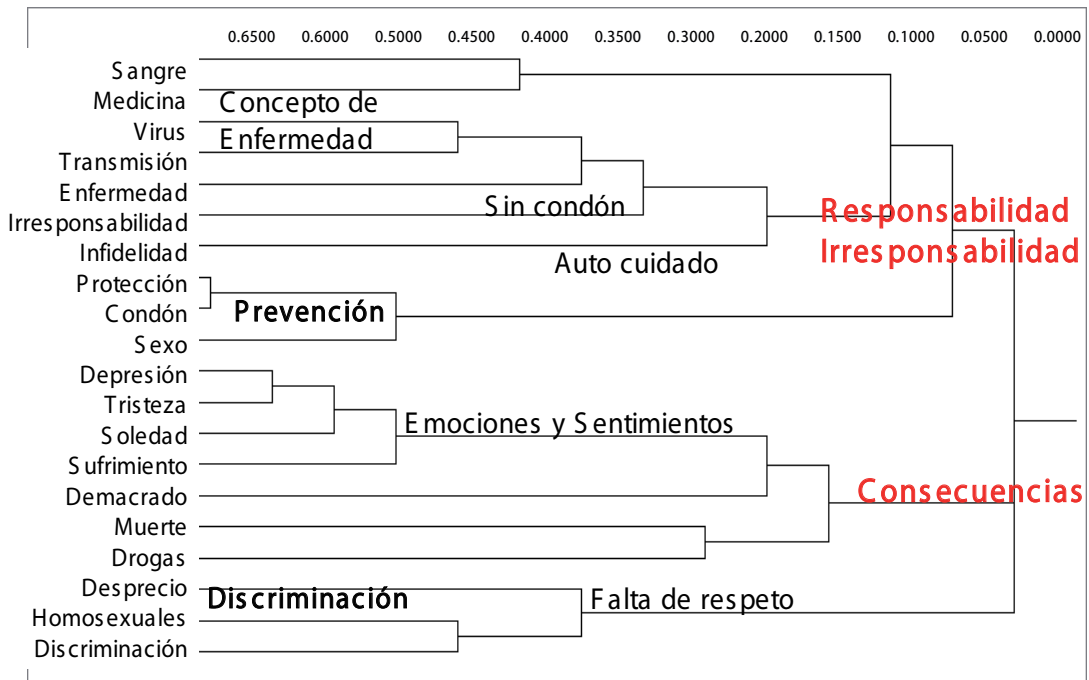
0.6500 0.6000 0.5000 0.4500 0.4000 0.3500 0.3000 0.2000 0.1500 0.1000 0.0500 0.0000

Sangre
Medicina
Virus
Transmisión
Enfermedad
Irresponsabilidad
Infidelidad
Protección
Condón
Sexo
Depresión
Tristeza
Soledad
Sufrimiento
Demacrado
Muerte
Drogas
Desprecio
Homosexuales
Discriminación

Concepto de Enfermedad
Sin condón
Auto cuidado
Prevención
Responsabilidad Irresponsabilidad
Emociones y Sentimientos
Consecuencias
Discriminación
Falta de respeto